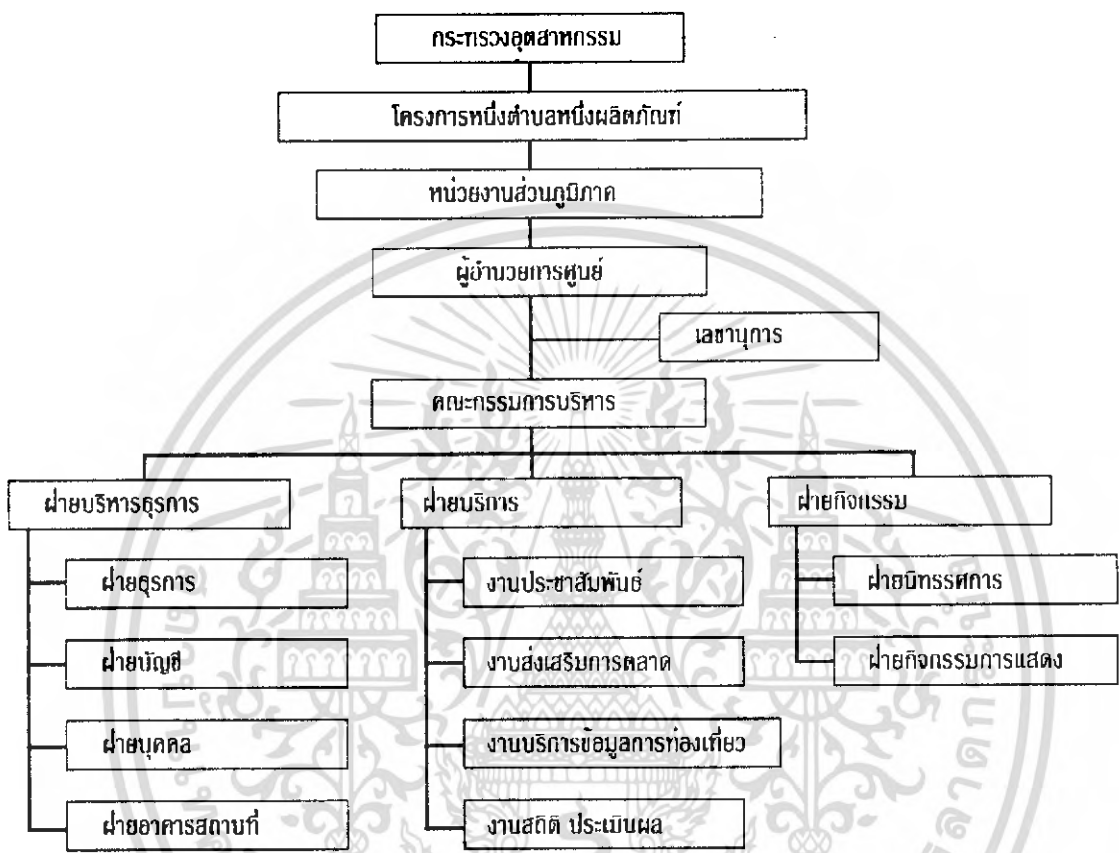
กระทรวงอุตสาหกรรม

โครงการหนึ่งตำบลหนึ่งผลิตภัณฑ์

หน่วยงานส่วนภูมิภาค

ผู้อำนวยการศูนย์

เลขานุการ

คณะกรรมการบริหาร

ฝ่ายบริหารธุรการ

ฝ่ายธุรการ

ฝ่ายบัญชี

ฝ่ายบุคคล

ฝ่ายอาคารสถานที่

ฝ่ายบริการ

งานประชาสัมพันธ์

งานส่งเสริมการตลาด

งานบริการข้อมูลการท่องเที่ยว

งานสถิติ ประเมินผล

ฝ่ายกิจกรรม

ฝ่ายนิทรรศการ

ฝ่ายกิจกรรมการแสดง